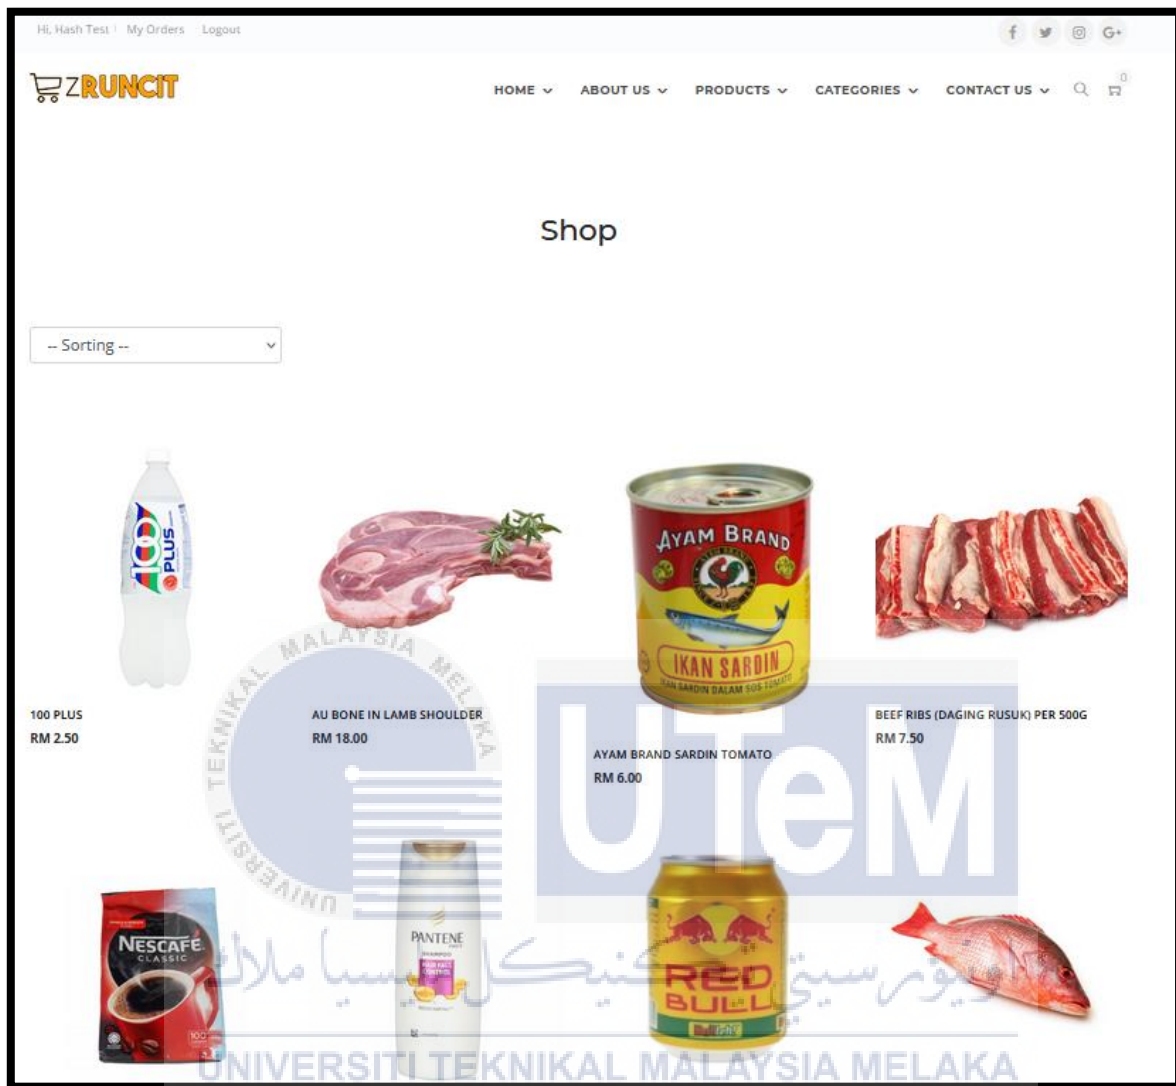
Hi, Hash Test | My Orders | Logout

f | Twitter | Instagram | G+

ZRUNCIT

HOME ABOUT US PRODUCTS CATEGORIES CONTACT US

0

Shop

-- Sorting --

100 PLUS
RM 2.50

AU BONE IN LAMB SHOULDER
RM 18.00

AYAM BRAND SARDIN TOMATO
RM 6.00

BEEF RIBS (DAGING RUSUK) PER 500G
RM 7.50

UNIVERSITI TEKNIKAL MALAYSIA MELAKA

UTeM

يونيۏرسيتي تيكنيكل مليسيا ملاك

UNIVERSITI TEKNIKAL MALAYSIA MELAKA